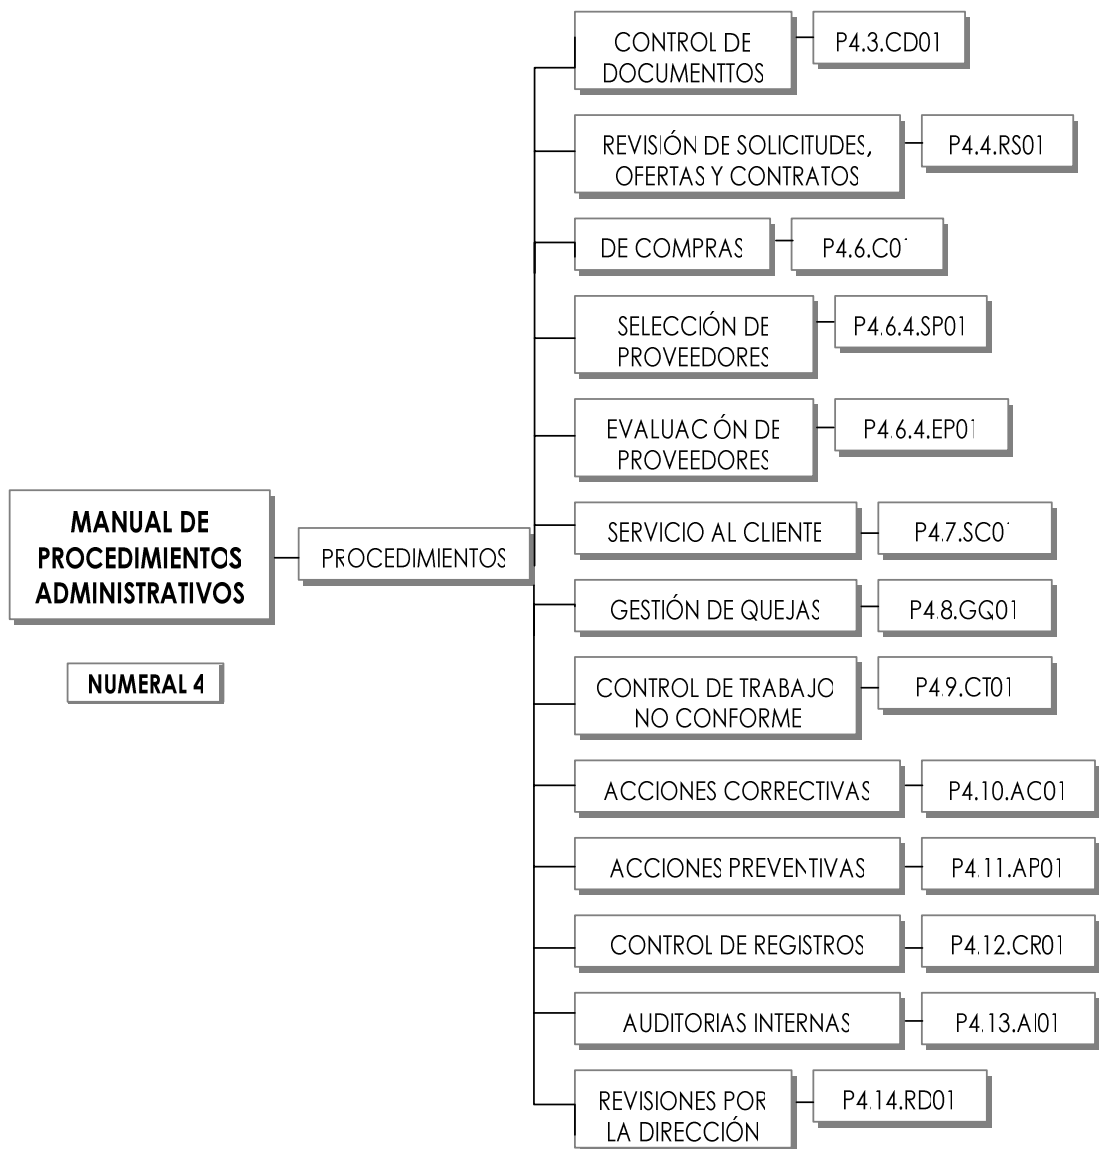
MANUAL DE PROCEDIMIENTOS ADMINISTRATIVOS

NUMERAL 4

PROCEDIMIENTOS

CONTROL DE DOCUMENTTOS
P4.3.CD01

REVISIÓN DE SOLICITUDES, OFERTAS Y CONTRATOS
P4.4.RS01

DE COMPRAS
P4.6.C01

SELECCIÓN DE PROVEEDORES
P4.6.4.SP01

EVALUACIÓN DE PROVEEDORES
P4.6.4.EP01

SERVICIO AL CLIENTE
P4.7.SC01

GESTIÓN DE QUEJAS
P4.8.GG01

CONTROL DE TRABAJO NO CONFORME
P4.9.CT01

ACCIONES CORRECTIVAS
P4.10.AC01

ACCIONES PREVENTIVAS
P4.11.AP01

CONTROL DE REGISTROS
P4.12.CR01

AUDITORIAS INTERNAS
P4.13.AI01

REVISIONES POR LA DIRECCIÓN
P4.14.RD01